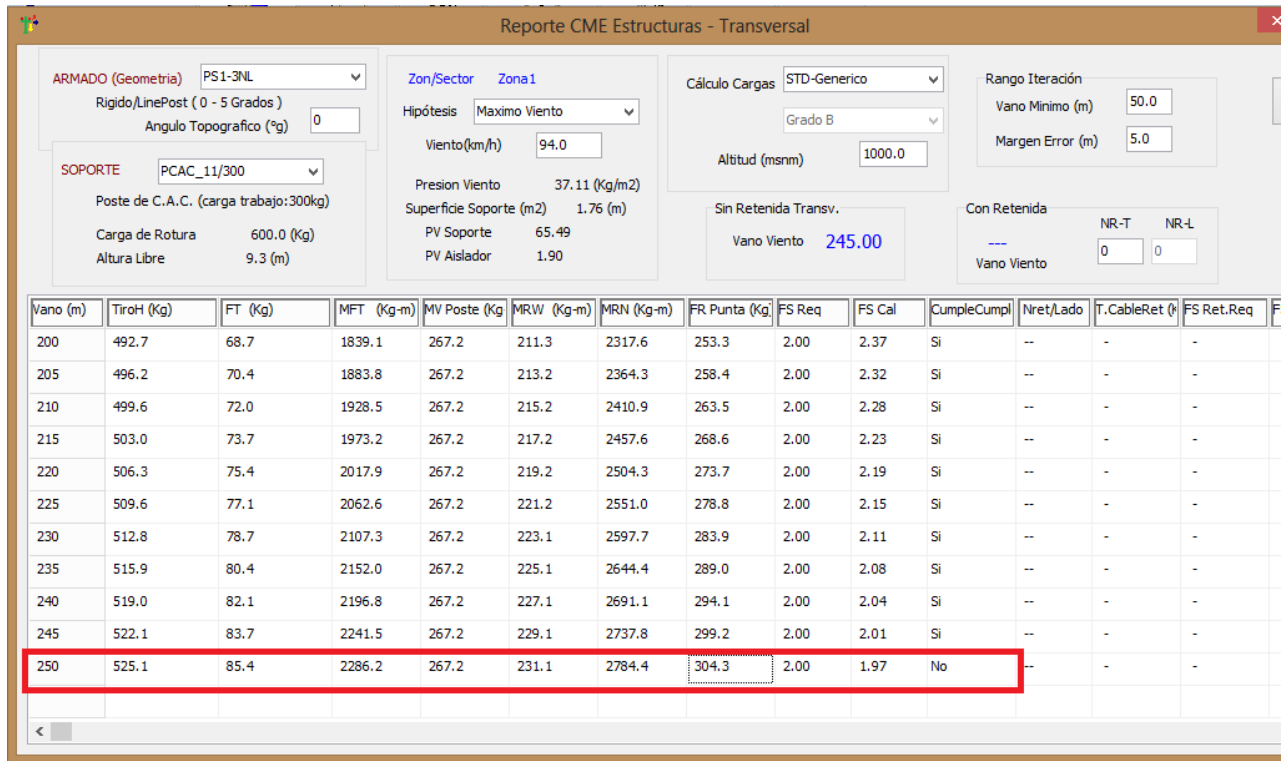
Reporte CME Estructuras - Transversal

ARMADO (Geometria) PS1-3NL
Rigido/LinePost ( 0 - 5 Grados )
Angulo Topografico (°g) 0

SOPORTE PCAC_11/300
Poste de C.A.C. (carga trabajo:300kg)
Carga de Rotura 600.0 (Kg)
Altura Libre 9.3 (m)

Zon/Sector Zona1
Hipótesis Maximo Viento
Viento(km/h) 94.0
Presion Viento 37.11 (Kg/m2)
Superficie Soporte (m2) 1.76 (m)
PV Soporte 65.49
PV Aislador 1.90

Cálculo Cargas STD-Generico
Grado B
Altitud (msnm) 1000.0

Sin Retenida Transv.
Vano Viento 245.00

Rango Iteración
Vano Minimo (m) 50.0
Margen Error (m) 5.0

Con Retenida
NR-T NR-L
--- 0 0
Vano Viento

| Vano (m) | TiroH (Kg) | FT (Kg) | MFT (Kg-m) | MV Poste (Kg | MRW (Kg-m) | MRN (Kg-m) | FR Punta (Kg) | FS Req | FS Cal | CumpleCumpl | Nret/Lado | T.CableRet (K | FS Ret.Req | F |
|---|---|---|---|---|---|---|---|---|---|---|---|---|---|---|
| 200 | 492.7 | 68.7 | 1839.1 | 267.2 | 211.3 | 2317.6 | 253.3 | 2.00 | 2.37 | Si | -- | - | - | |
| 205 | 496.2 | 70.4 | 1883.8 | 267.2 | 213.2 | 2364.3 | 258.4 | 2.00 | 2.32 | Si | -- | - | - | |
| 210 | 499.6 | 72.0 | 1928.5 | 267.2 | 215.2 | 2410.9 | 263.5 | 2.00 | 2.28 | Si | -- | - | - | |
| 215 | 503.0 | 73.7 | 1973.2 | 267.2 | 217.2 | 2457.6 | 268.6 | 2.00 | 2.23 | Si | -- | - | - | |
| 220 | 506.3 | 75.4 | 2017.9 | 267.2 | 219.2 | 2504.3 | 273.7 | 2.00 | 2.19 | Si | -- | - | - | |
| 225 | 509.6 | 77.1 | 2062.6 | 267.2 | 221.2 | 2551.0 | 278.8 | 2.00 | 2.15 | Si | -- | - | - | |
| 230 | 512.8 | 78.7 | 2107.3 | 267.2 | 223.1 | 2597.7 | 283.9 | 2.00 | 2.11 | Si | -- | - | - | |
| 235 | 515.9 | 80.4 | 2152.0 | 267.2 | 225.1 | 2644.4 | 289.0 | 2.00 | 2.08 | Si | -- | - | - | |
| 240 | 519.0 | 82.1 | 2196.8 | 267.2 | 227.1 | 2691.1 | 294.1 | 2.00 | 2.04 | Si | -- | - | - | |
| 245 | 522.1 | 83.7 | 2241.5 | 267.2 | 229.1 | 2737.8 | 299.2 | 2.00 | 2.01 | Si | -- | - | - | |
| 250 | 525.1 | 85.4 | 2286.2 | 267.2 | 231.1 | 2784.4 | 304.3 | 2.00 | 1.97 | No | -- | - | - | |